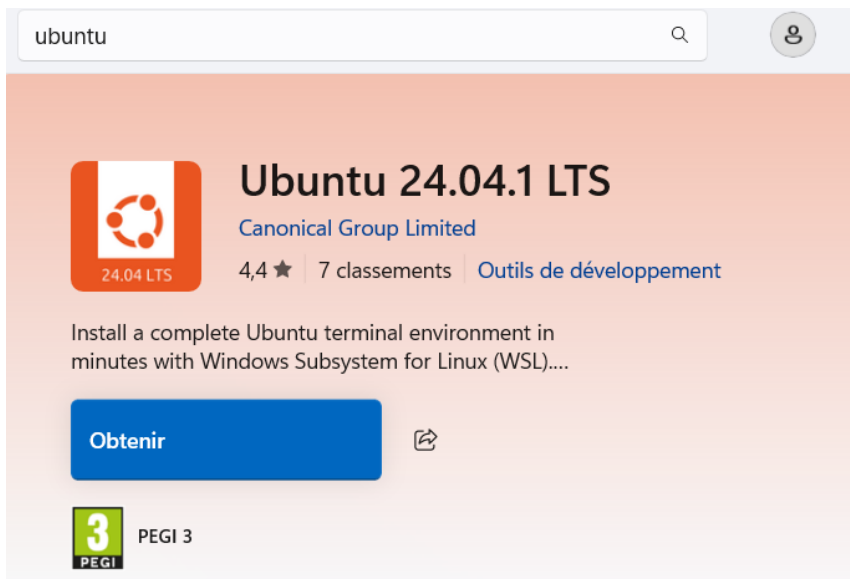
ubuntu

24.04 LTS

Ubuntu 24.04.1 LTS

Canonical Group Limited

4,4 ★ | 7 classements | Outils de développement

Install a complete Ubuntu terminal environment in minutes with Windows Subsystem for Linux (WSL)....

Obtenir

3 PEGI

PEGI 3